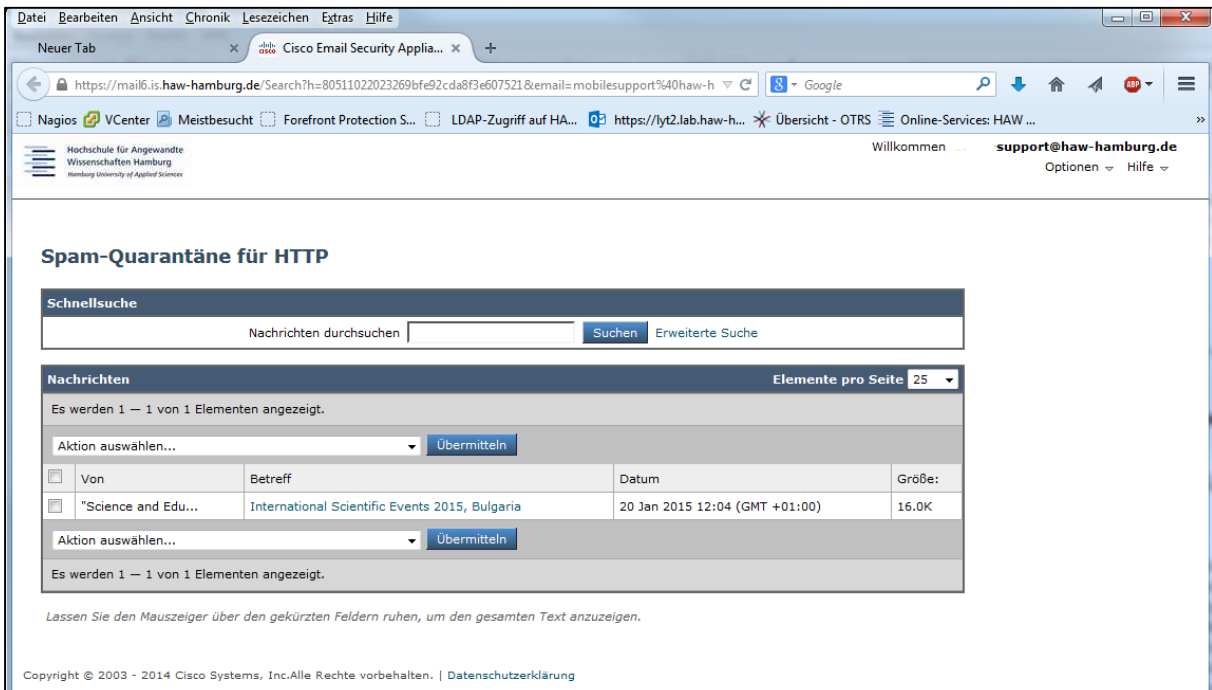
Datei Bearbeiten Ansicht Chronik Lesezeichen Extras Hilfe

Neuer Tab ×
Cisco Email Security Applia... × +

https://mail6.is.haw-hamburg.de/Search?h=80511022023269bfe92cda8f3e607521&email=mobilesupport%40haw-h
Google

Nagios VCenter Meistbesucht Forefront Protection S... LDAP-Zugriff auf HA... https://lyt2.lab.haw-h... Übersicht - OTRS Online-Services: HAW ...

Hochschule für Angewandte Wissenschaften Hamburg
Hamburg University of Applied Sciences

Willkommen support@haw-hamburg.de
Optionen Hilfe

Spam-Quarantäne für HTTP

Schnellsuche

Nachrichten durchsuchen Suchen Erweiterte Suche

Nachrichten
Elemente pro Seite 25

Es werden 1 — 1 von 1 Elementen angezeigt.

Aktion auswählen... Übermitteln

| | Von | Betreff | Datum | Größe: |
|---|---|---|---|---|
| | "Science and Edu... | International Scientific Events 2015, Bulgaria | 20 Jan 2015 12:04 (GMT +01:00) | 16.0K |

Aktion auswählen... Übermitteln

Es werden 1 — 1 von 1 Elementen angezeigt.

Lassen Sie den Mauszeiger über den gekürzten Feldern ruhen, um den gesamten Text anzuzeigen.

Copyright © 2003 - 2014 Cisco Systems, Inc.Alle Rechte vorbehalten. | Datenschutzerklärung